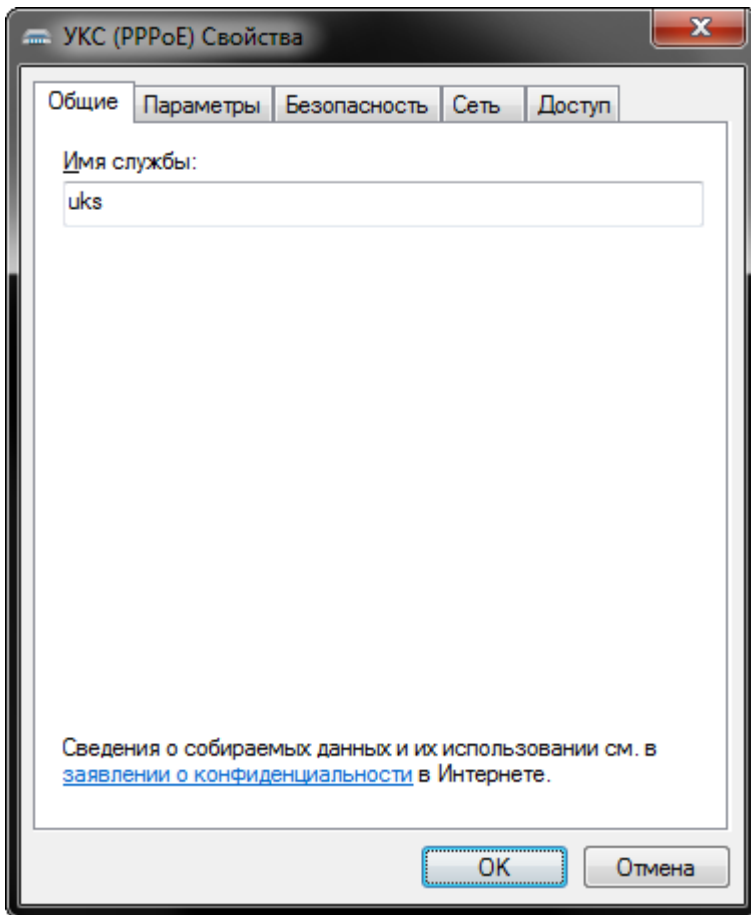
УКС (PPPoE) Свойства

Общие | Параметры | Безопасность | Сеть | Доступ

Имя службы:

uks

Сведения о собираемых данных и их использовании см. в заявлении о конфиденциальности в Интернете.

OK | Отмена